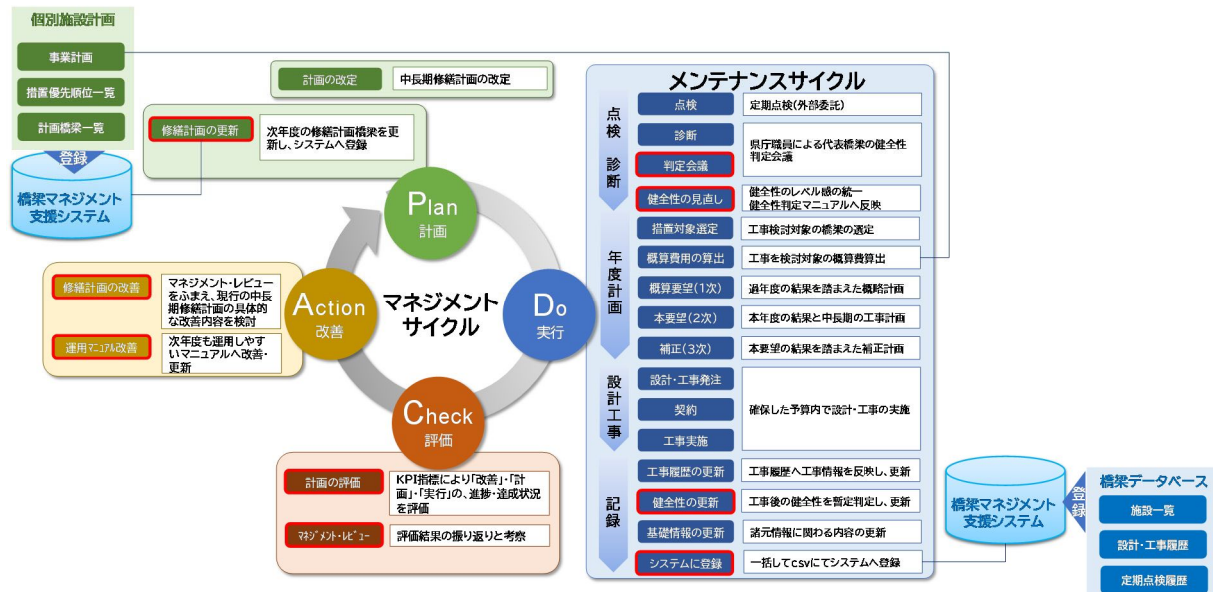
個別施設計画

事業計画

措置優先順位一覧

計画橋梁一覧

登録

橋梁マネジメント支援システム

計画の改定 | 中長期修繕計画の改定

修繕計画の更新 | 次年度の修繕計画概要を更新し、システムへ登録

Plan
計画

修繕計画の改善 | マネジメント・レビューをふまえ、現行の中長期修繕計画の具体的な改善内容を検討

運用マニュアル改善 | 次年度も運用しやすいマニュアルへ改善・更新

Action
改善

マネジメントサイクル

Do
実行

Check
評価

計画の評価 | KPI指標により「改善」・「計画」・「実行」の、進捗・達成状況を評価

マネジメント・レビュー | 評価結果の振り返りと考察

メンテナンスサイクル

点検診断

点検 | 定期点検(外部委託)

診断 | 県庁職員による代表橋梁の健全性判定会議

判定会議

健全性の見直し | 健全性のレベル感の統一 健全性判定マニュアルへ反映

年度計画

措置対象選定 | 工事検討対象の橋梁の選定

概算費用の算出 | 工事を検討対象の概算費算出

概算要望(1次) | 過年度の結果を踏まえた概略計画

本要望(2次) | 本年度の結果と中長期の工事計画

補正(3次) | 本要望の結果を踏まえた補正計画

設計工事

設計・工事発注

契約 | 確保した予算内で設計・工事の実施

工事実施

記録

工事履歴の更新 | 工事履歴へ工事情報を反映し、更新

健全性の更新 | 工事後の健全性を暫定判定し、更新

基礎情報の更新 | 諸元情報に関わる内容の更新

システムに登録 | 一括してcsvにてシステムへ登録

橋梁マネジメント支援システム

登録

橋梁データベース

施設一覧

設計・工事履歴

定期点検履歴